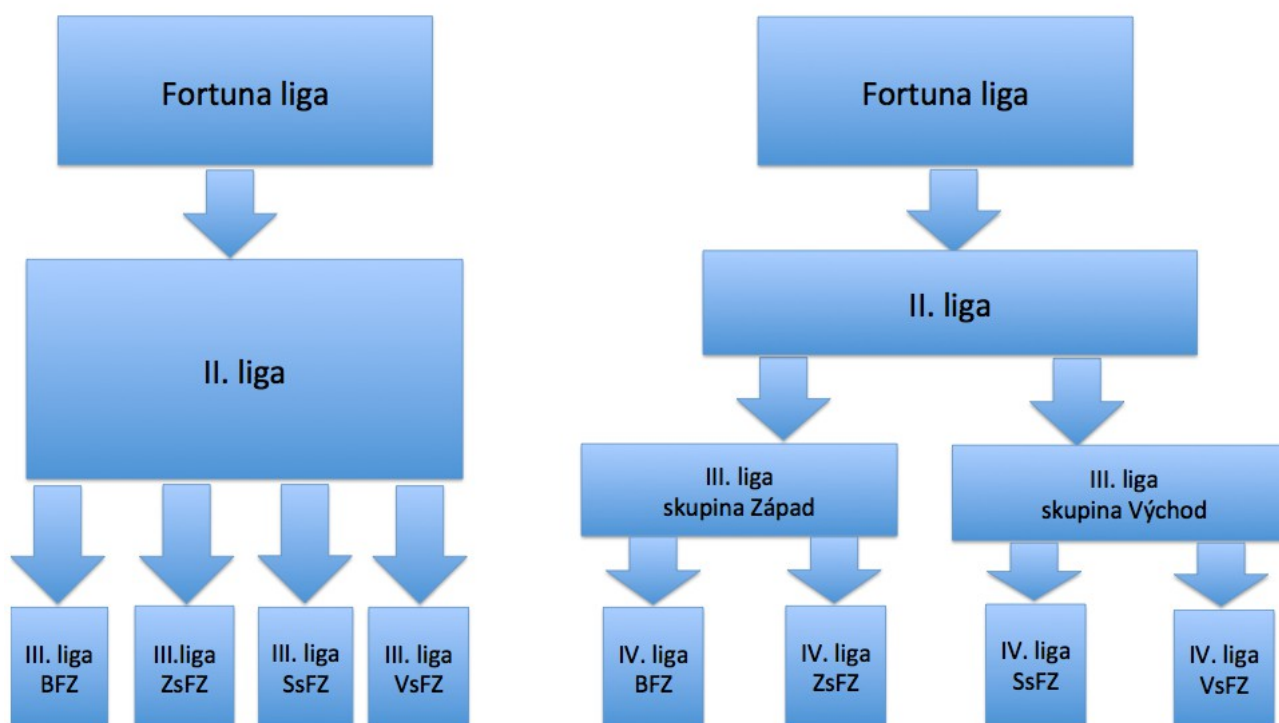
Fortuna liga

II. liga

III. liga BFZ

III.liga ZsFZ

III. liga SsFZ

III. liga VsFZ

Fortuna liga

II. liga

III. liga skupina Západ

III. liga skupina Východ

IV. liga BFZ

IV. liga ZsFZ

IV. liga SsFZ

IV. liga VsFZ